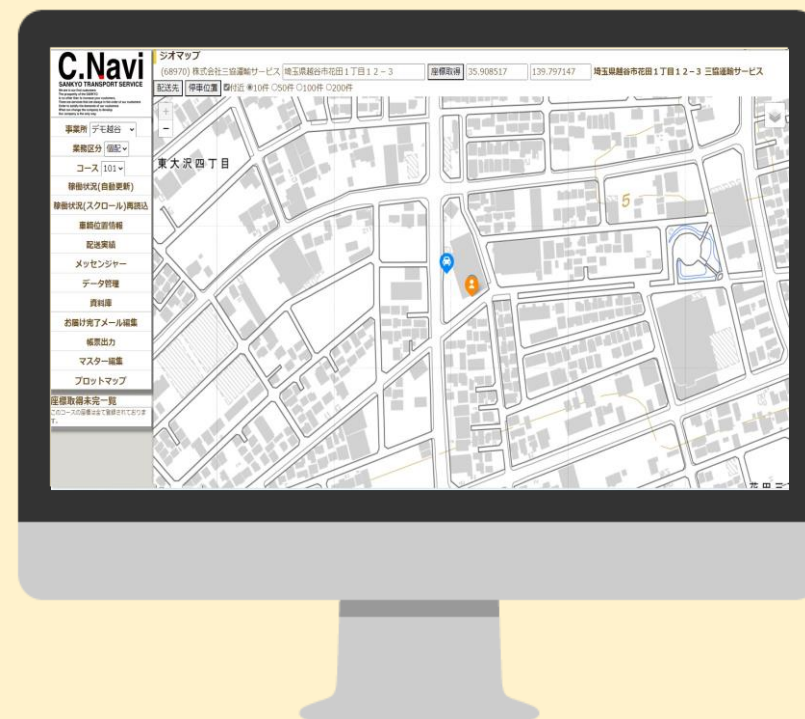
C.Navi
SANKYO TRANSPORT SERVICE

ジオマップ
(68970) 株式会社三協運輸サービス 埼玉県越谷市花田１丁目１２－３ 座標取得 35.908517 139.797147 埼玉県越谷市花田１丁目１２－３ 三協運輸サービス
配送先 停車位置 ☑付近 ◉10件 ○50件 ○100件 ○200件

事業所 デモ越谷
業種区分 個配
コース 101
稼働状況(自動更新)
稼働状況(スクロール)再読込
車輌位置情報
配送実績
メッセンジャー
データ管理
資料庫
お届け完了メール編集
帳票出力
マスター編集
プロットマップ
座標取得未完一覧
このコースの座標は全て登録されております。

+
−
東大沢四丁目
5
花田三